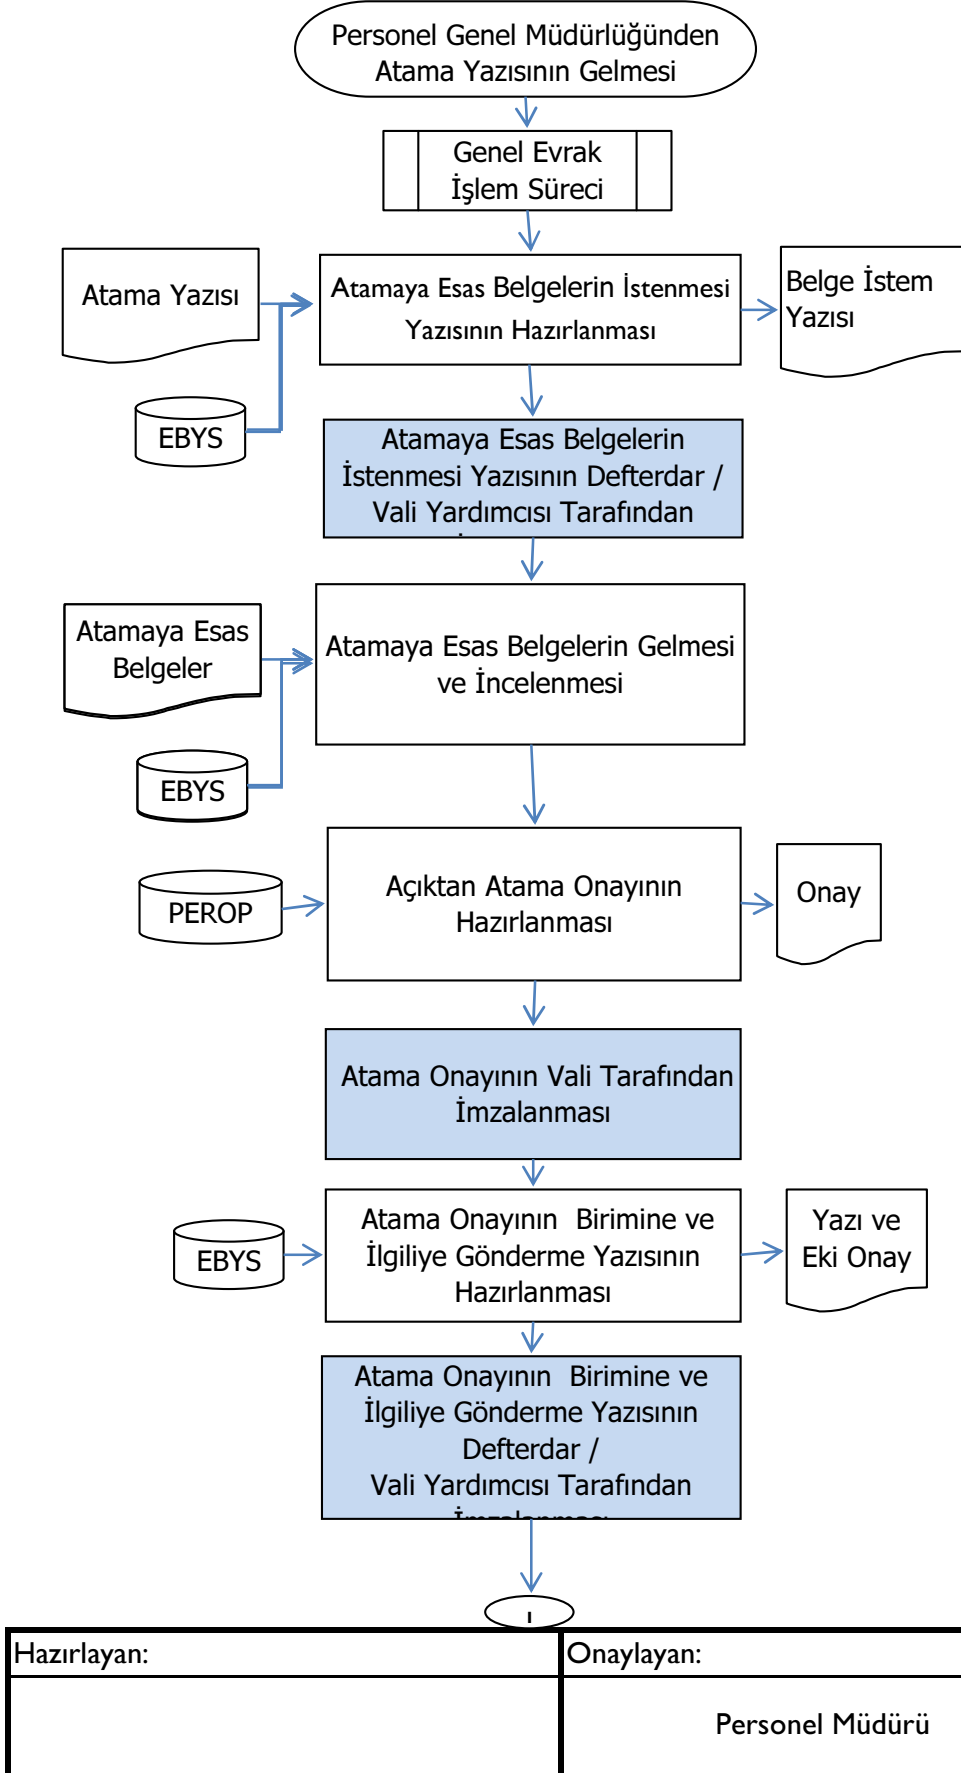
Personel Genel Müdürlüğünden Atama Yazısının Gelmesi

Genel Evrak İşlem Süreci

Atama Yazısı

Atamaya Esas Belgelerin İstenmesi Yazısının Hazırlanması

Belge İstem Yazısı

EBYS

Atamaya Esas Belgelerin İstenmesi Yazısının Defterdar / Vali Yardımcısı Tarafından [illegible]

Atamaya Esas Belgeler

Atamaya Esas Belgelerin Gelmesi ve İncelenmesi

EBYS

PEROP

Açıktan Atama Onayının Hazırlanması

Onay

Atama Onayının Vali Tarafından İmzalanması

EBYS

Atama Onayının Birimine ve İlgiliye Gönderme Yazısının Hazırlanması

Yazı ve Eki Onay

Atama Onayının Birimine ve İlgiliye Gönderme Yazısının Defterdar / Vali Yardımcısı Tarafından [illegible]

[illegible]

| Hazırlayan: | Onaylayan: |
|---|---|
| | Personel Müdürü |